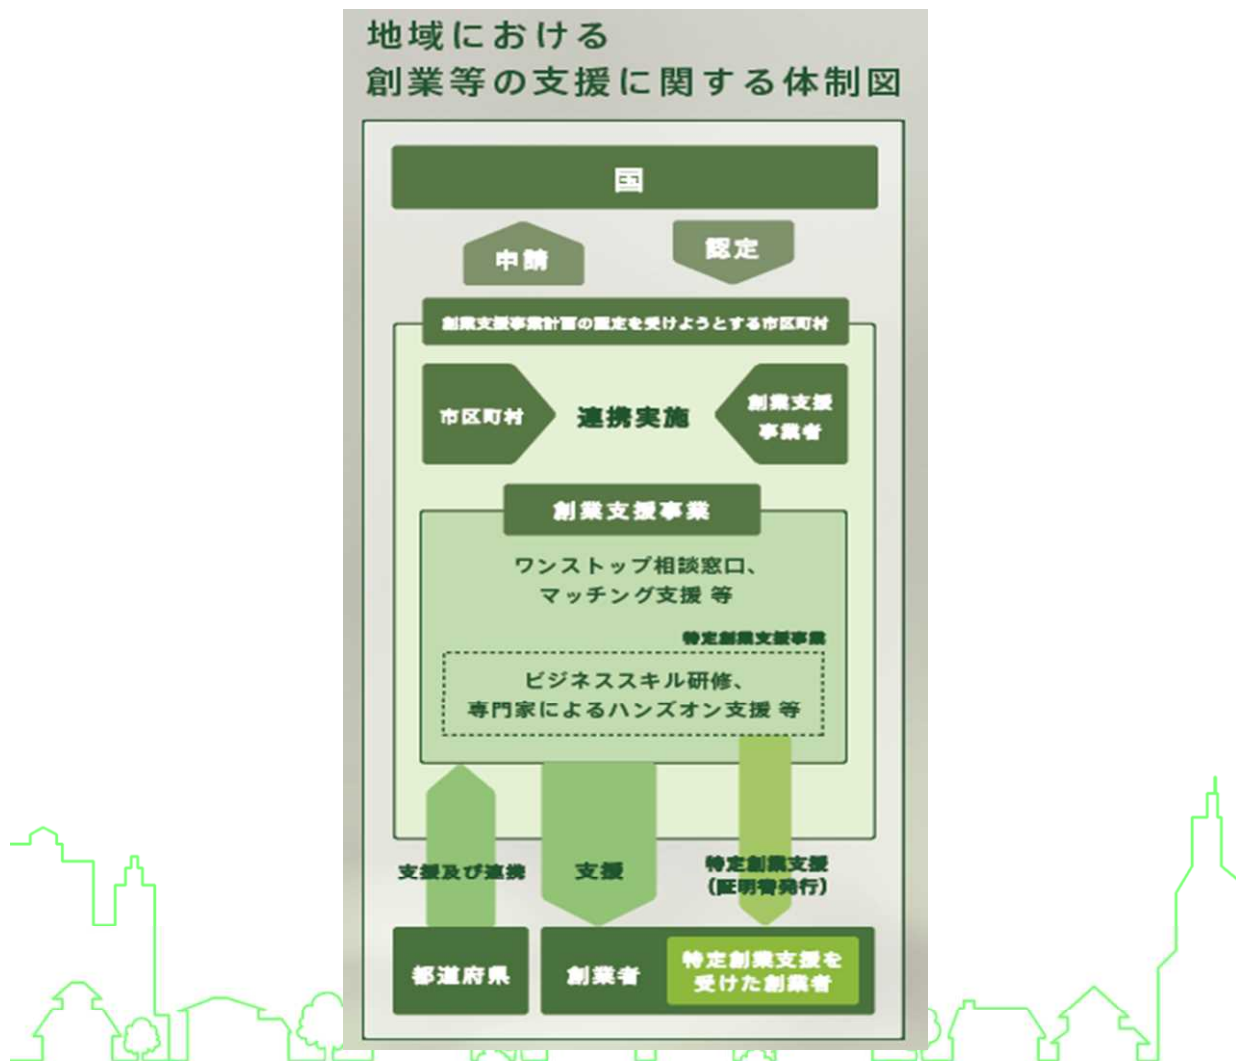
地域における
創業等の支援に関する体制図

国

申請

認定

創業支援事業計画の認定を受けようとする市区町村

市区町村

連携実施

創業支援事業者

創業支援事業

ワンストップ相談窓口、
マッチング支援 等

特定創業支援事業

ビジネススキル研修、
専門家によるハンズオン支援 等

支援及び連携

支援

特定創業支援
(証明書発行)

都道府県

創業者

特定創業支援を受けた創業者